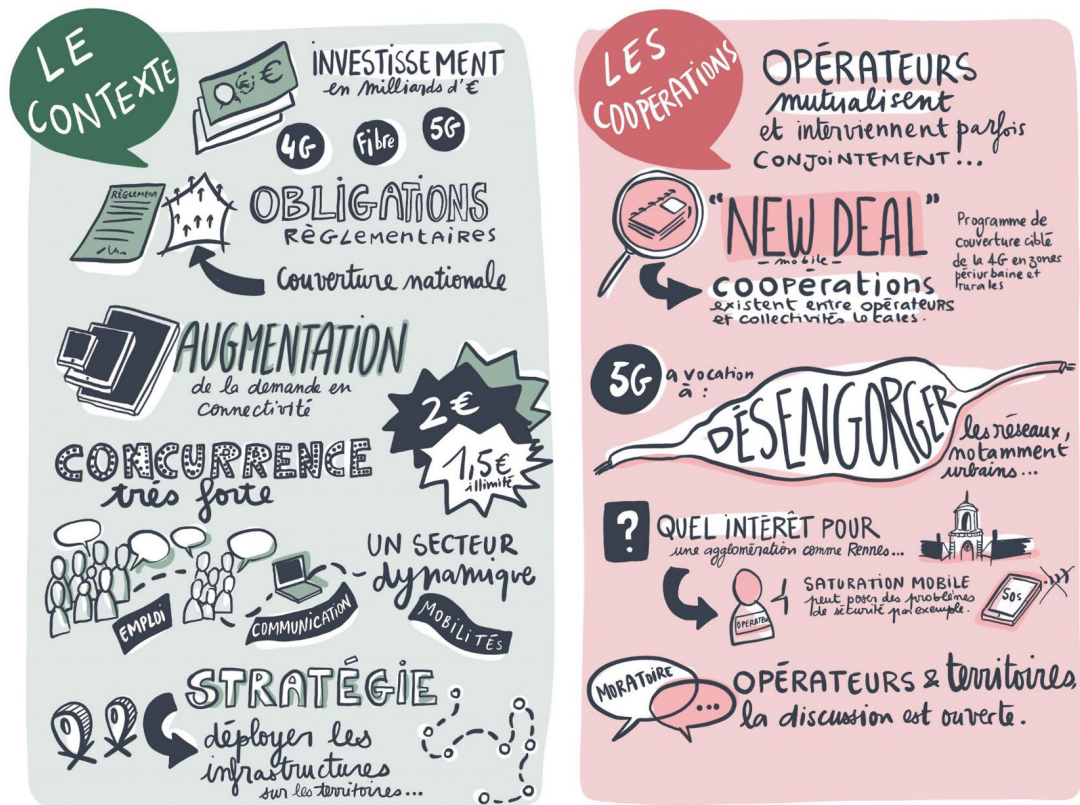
LE CONTEXTE

€

INVESTISSEMENT
en milliards d'€

4G
Fibre
5G

RÈGLEMENT

OBLIGATIONS
règlementaires

Couverture nationale

AUGMENTATION
de la demande en connectivité

2€

1,5€
illimité

CONCURRENCE
très forte

UN SECTEUR
dynamique

EMPLOI
COMMUNICATION
MOBILITÉS

STRATÉGIE
déployer les infrastructures
sur les territoires...

LES COOPÉRATIONS

OPÉRATEURS
mutualisent
et interviennent parfois
CONJOINTEMENT...

"NEW DEAL"
- mobile -

Programme de couverture ciblé de la 4G en zones périurbaine et rurales

coopérations
existent entre opérateurs et collectivités locales.

5G
a vocation à :

DÉSENGORGER
les réseaux, notamment urbains...

?
QUEL INTÉRÊT POUR
une agglomération comme Rennes...

OPÉRATEU

SATURATION MOBILE
peut poser des problèmes de sécurité par exemple.

SOS

MORATOIRE
...

OPÉRATEURS & territoires,
la discussion est ouverte.